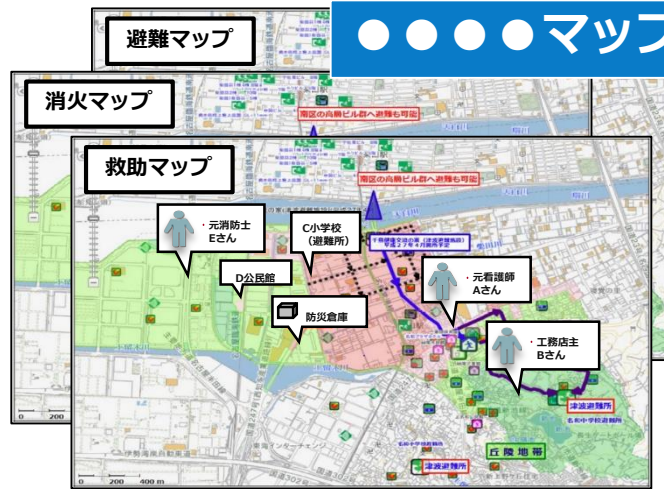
●●●●マップ

避難マップ

消火マップ

救助マップ

南区の高層ビル群へ避難も可能

南区の高層ビル群へ避難も可能

・元消防士
Eさん

C小学校
（避難所）

D公民館

防災倉庫

・元看護師
Aさん

・工務店主
Bさん

津波避難所

津波避難所

丘陵地帯

0 200 400 m